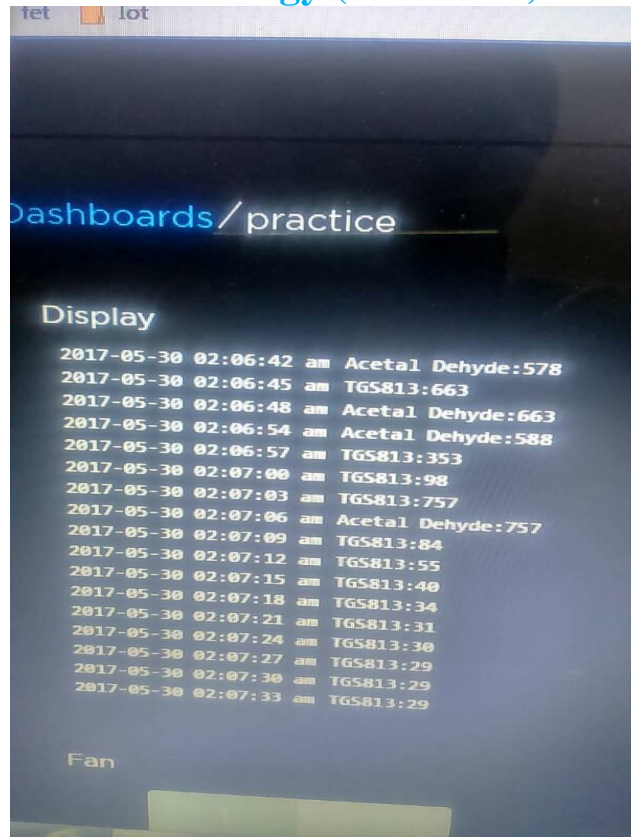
fet lot

Dashboards/practice

Display

2017-05-30 02:06:42 am Acetal Dehyde:578
2017-05-30 02:06:45 am TGS813:663
2017-05-30 02:06:48 am Acetal Dehyde:663
2017-05-30 02:06:54 am Acetal Dehyde:588
2017-05-30 02:06:57 am TGS813:353
2017-05-30 02:07:00 am TGS813:98
2017-05-30 02:07:03 am TGS813:757
2017-05-30 02:07:06 am Acetal Dehyde:757
2017-05-30 02:07:09 am TGS813:84
2017-05-30 02:07:12 am TGS813:55
2017-05-30 02:07:15 am TGS813:40
2017-05-30 02:07:18 am TGS813:34
2017-05-30 02:07:21 am TGS813:31
2017-05-30 02:07:24 am TGS813:30
2017-05-30 02:07:27 am TGS813:29
2017-05-30 02:07:30 am TGS813:29
2017-05-30 02:07:33 am TGS813:29

Fan